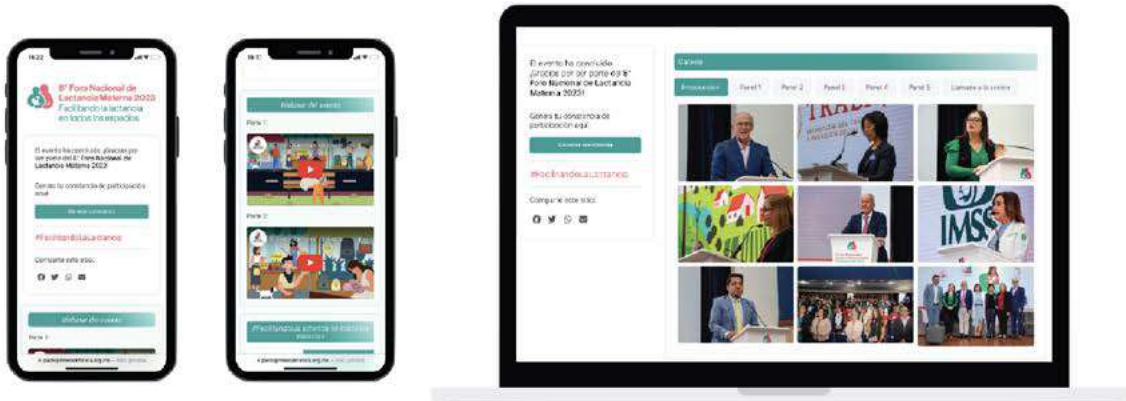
16:22

8° Foro Nacional de Lactancia Materna 2023
Facilitando la lactancia en todos los espacios

El evento ha concluido, ¡gracias por ser parte del 8° Foro Nacional de Lactancia Materna 2023!

Genera tu constancia de participación aquí

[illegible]

#FacilitandolaLactancia

Comparte este sitio:

Video del evento

Parte 1

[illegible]

16:22

Video del evento

Parte 1

Parte 2

#FacilitandolaLactancia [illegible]

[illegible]

El evento ha concluido ¡gracias por ser parte del 8° Foro Nacional de Lactancia Materna 2023!

Genera tu constancia de participación aquí

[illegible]

#FacilitandolaLactancia

Comparte este sitio:

Galería

Presentación | Panel 1 | Panel 2 | Panel 3 | Panel 4 | Panel 5 | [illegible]

IMSS